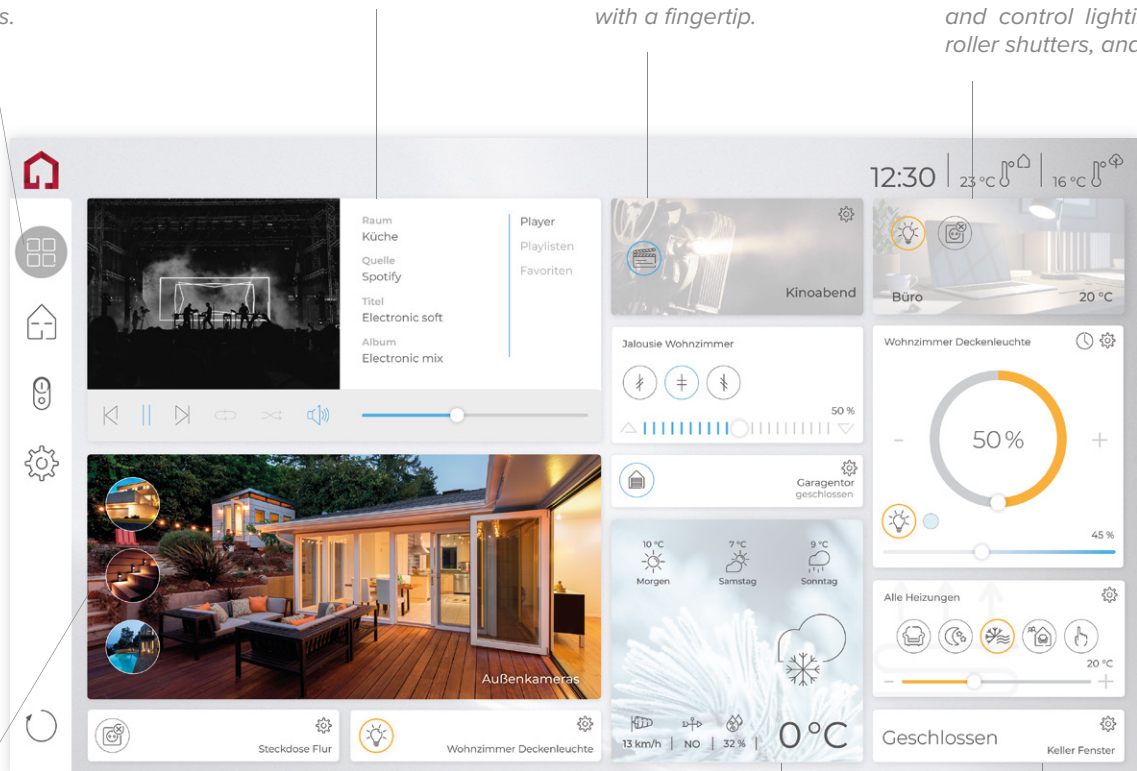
s.

with a fingertip.

and control lighti
roller shutters, and

12:30 | 23 °C | 16 °C

Raum
Küche
Quelle
Spotify
Titel
Electronic soft
Album
Electronic mix

Player
Playlisten
Favoriten

Kinoabend

Büro 20 °C

Jalousie Wohnzimmer

50 %

Wohnzimmer Deckenleuchte

50 %

45 %

Garagentor
geschlossen

10 °C
Morgen
7 °C
Samstag
9 °C
Sonntag

Alle Heizungen

20 °C

Außenkameras

13 km/h | NO | 32 % |

0 °C

Geschlossen
Keller Fenster

Steckdose Flur

Wohnzimmer Deckenleuchte